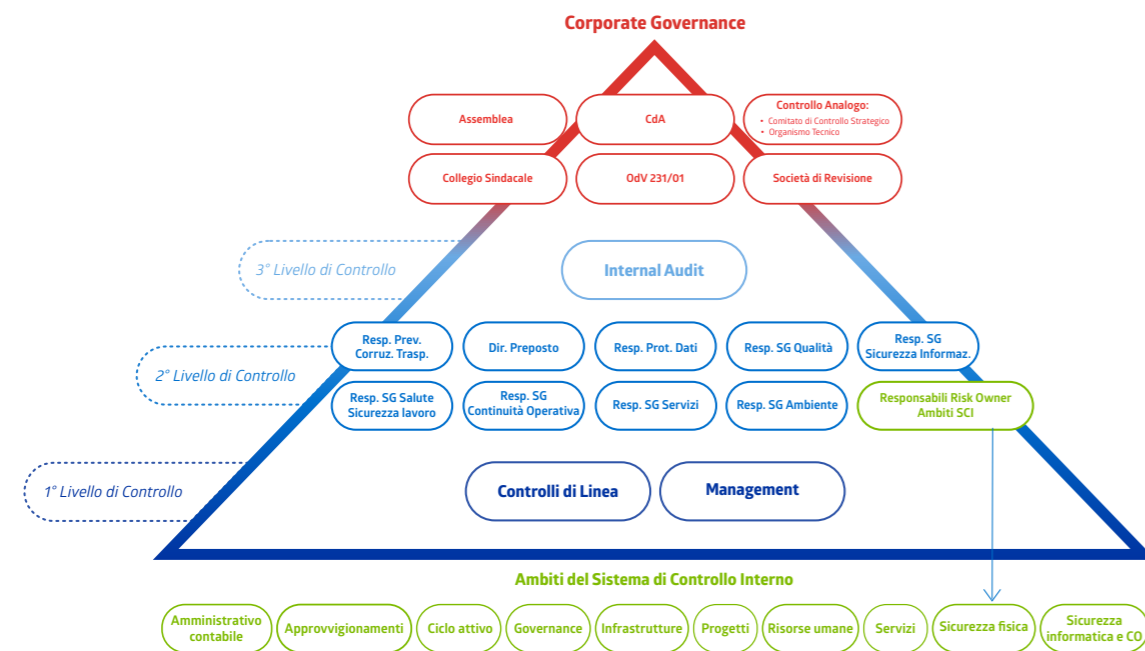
Corporate Governance

Assemblea

CdA

Controllo Analogo:
• Comitato di Controllo Strategico
• Organismo Tecnico

Collegio Sindacale

OdV 231/01

Società di Revisione

3° Livello di Controllo

Internal Audit

2° Livello di Controllo

Resp. Prev. Corruz. Trasp.

Dir. Preposto

Resp. Prot. Dati

Resp. SG Qualità

Resp. SG Sicurezza Informaz.

Resp. SG Salute Sicurezza lavoro

Resp. SG Continuità Operativa

Resp. SG Servizi

Resp. SG Ambiente

Responsabili Risk Owner Ambiti SCI

1° Livello di Controllo

Controlli di Linea

Management

Ambiti del Sistema di Controllo Interno

Amministrativo contabile

Approvvigionamenti

Ciclo attivo

Governance

Infrastrutture

Progetti

Risorse umane

Servizi

Sicurezza fisica

Sicurezza informatica e CO